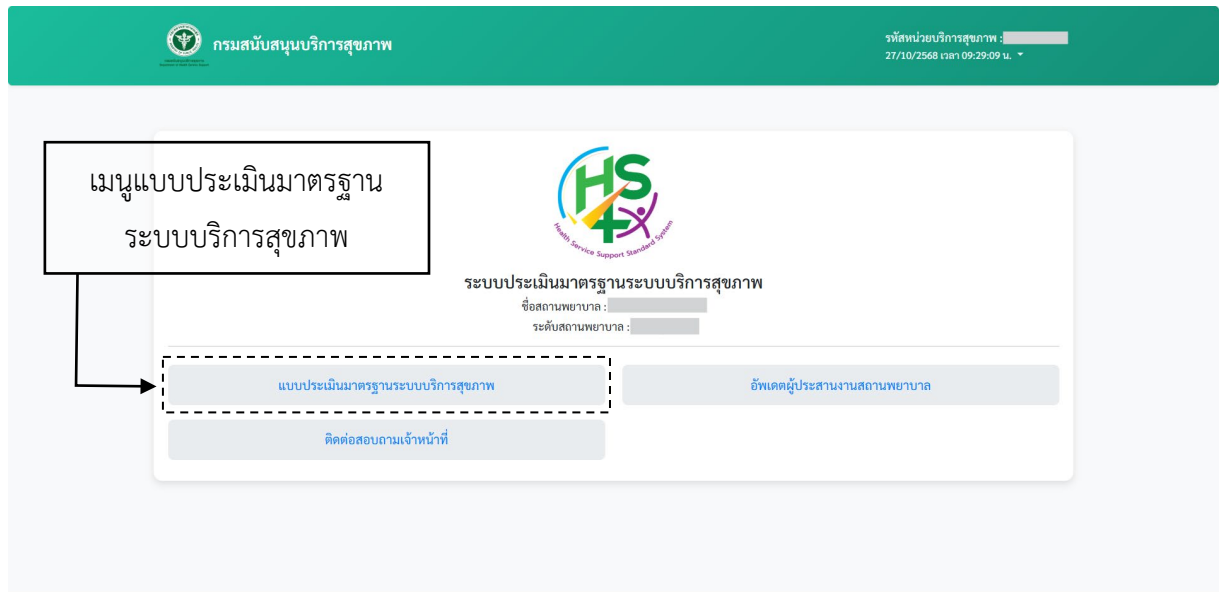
กรมสนับสนุนบริการสุขภาพ

รหัสหน่วยบริการสุขภาพ :
27/10/2568 เวลา 09:29:09 น.

เมนูแบบประเมินมาตรฐานระบบบริการสุขภาพ

HS4
Health Service Support Standard System

ระบบประเมินมาตรฐานระบบบริการสุขภาพ
ชื่อสถานพยาบาล :
ระดับสถานพยาบาล :

แบบประเมินมาตรฐานระบบบริการสุขภาพ

อัพเดตผู้ประสานงานสถานพยาบาล

ติดต่อสอบถามเจ้าหน้าที่